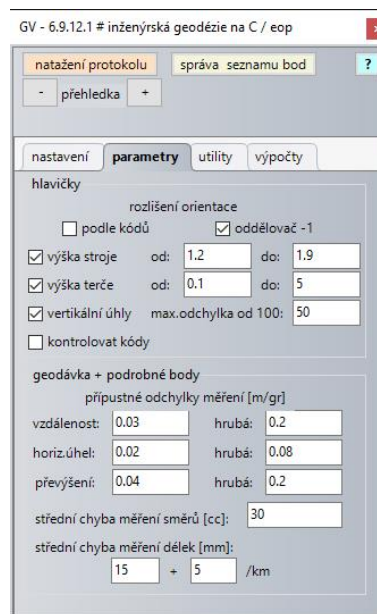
GV - 6.9.12.1 # inženýrská geodézie na C / eop

natažení protokolu
správa seznamu bod
?
-
přehledka
+

nastavení
parametry
utility
výpočty

hlavičky
rozlišení orientace
☐ podle kódů
☑ oddělovač -1
☑ výška stroje od: 1.2 do: 1.9
☑ výška terče od: 0.1 do: 5
☑ vertikální úhly max.odchylka od 100: 50
☐ kontrolovat kódy

geodávka + podrobné body
přípustné odchylky měření [m/gr]
vzdálenost: 0.03 hrubá: 0.2
horiz.úhel: 0.02 hrubá: 0.08
převýšení: 0.04 hrubá: 0.2
střední chyba měření směrů [cc]: 30
střední chyba měření délek [mm]:
15 + 5 /km